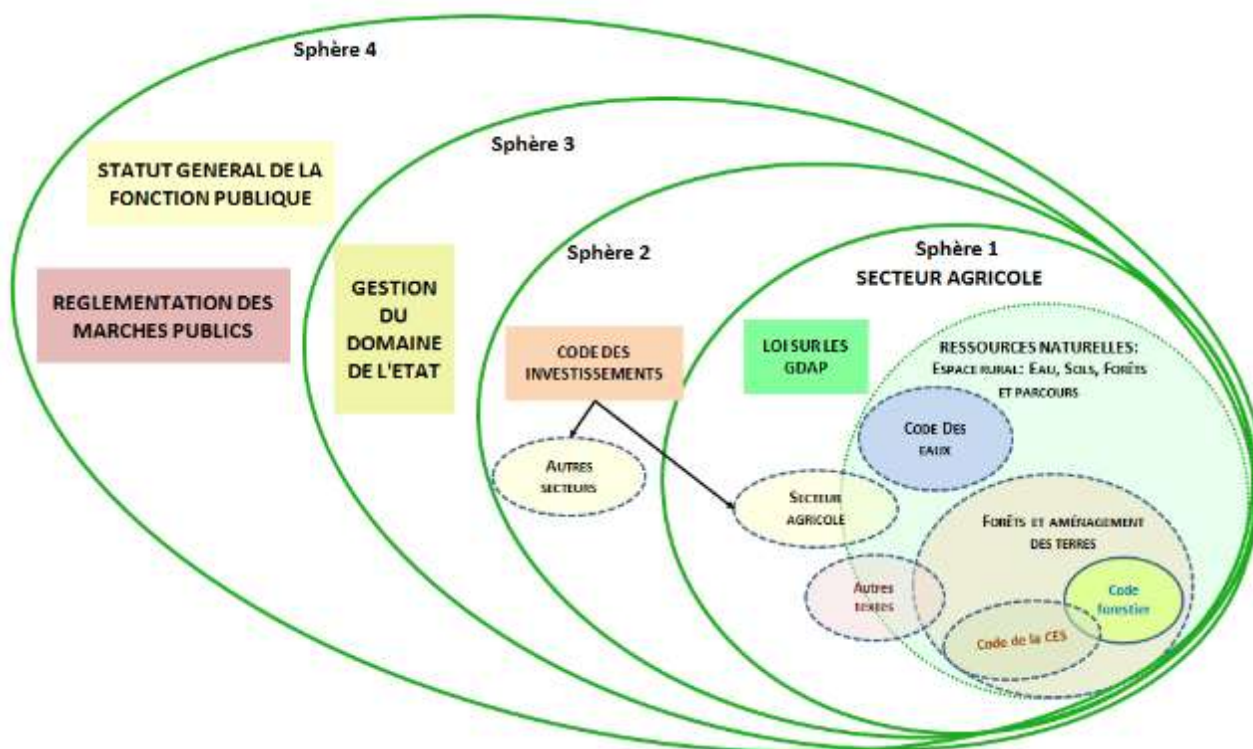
Sphère 4

STATUT GENERAL DE LA FONCTION PUBLIQUE

REGLEMENTATION DES MARCHES PUBLICS

Sphère 3

GESTION DU DOMAINE DE L'ETAT

Sphère 2

CODE DES INVESTISSEMENTS

Autres secteurs

Sphère 1
SECTEUR AGRICOLE

LOI SUR LES GDAP

RESSOURCES NATURELLES:
Espace rural: Eau, Sols, Forêts et parcours

Code Des eaux

Secteur agricole

Forêts et aménagement des terres

Autres terres

Code forestier

Code de la CES